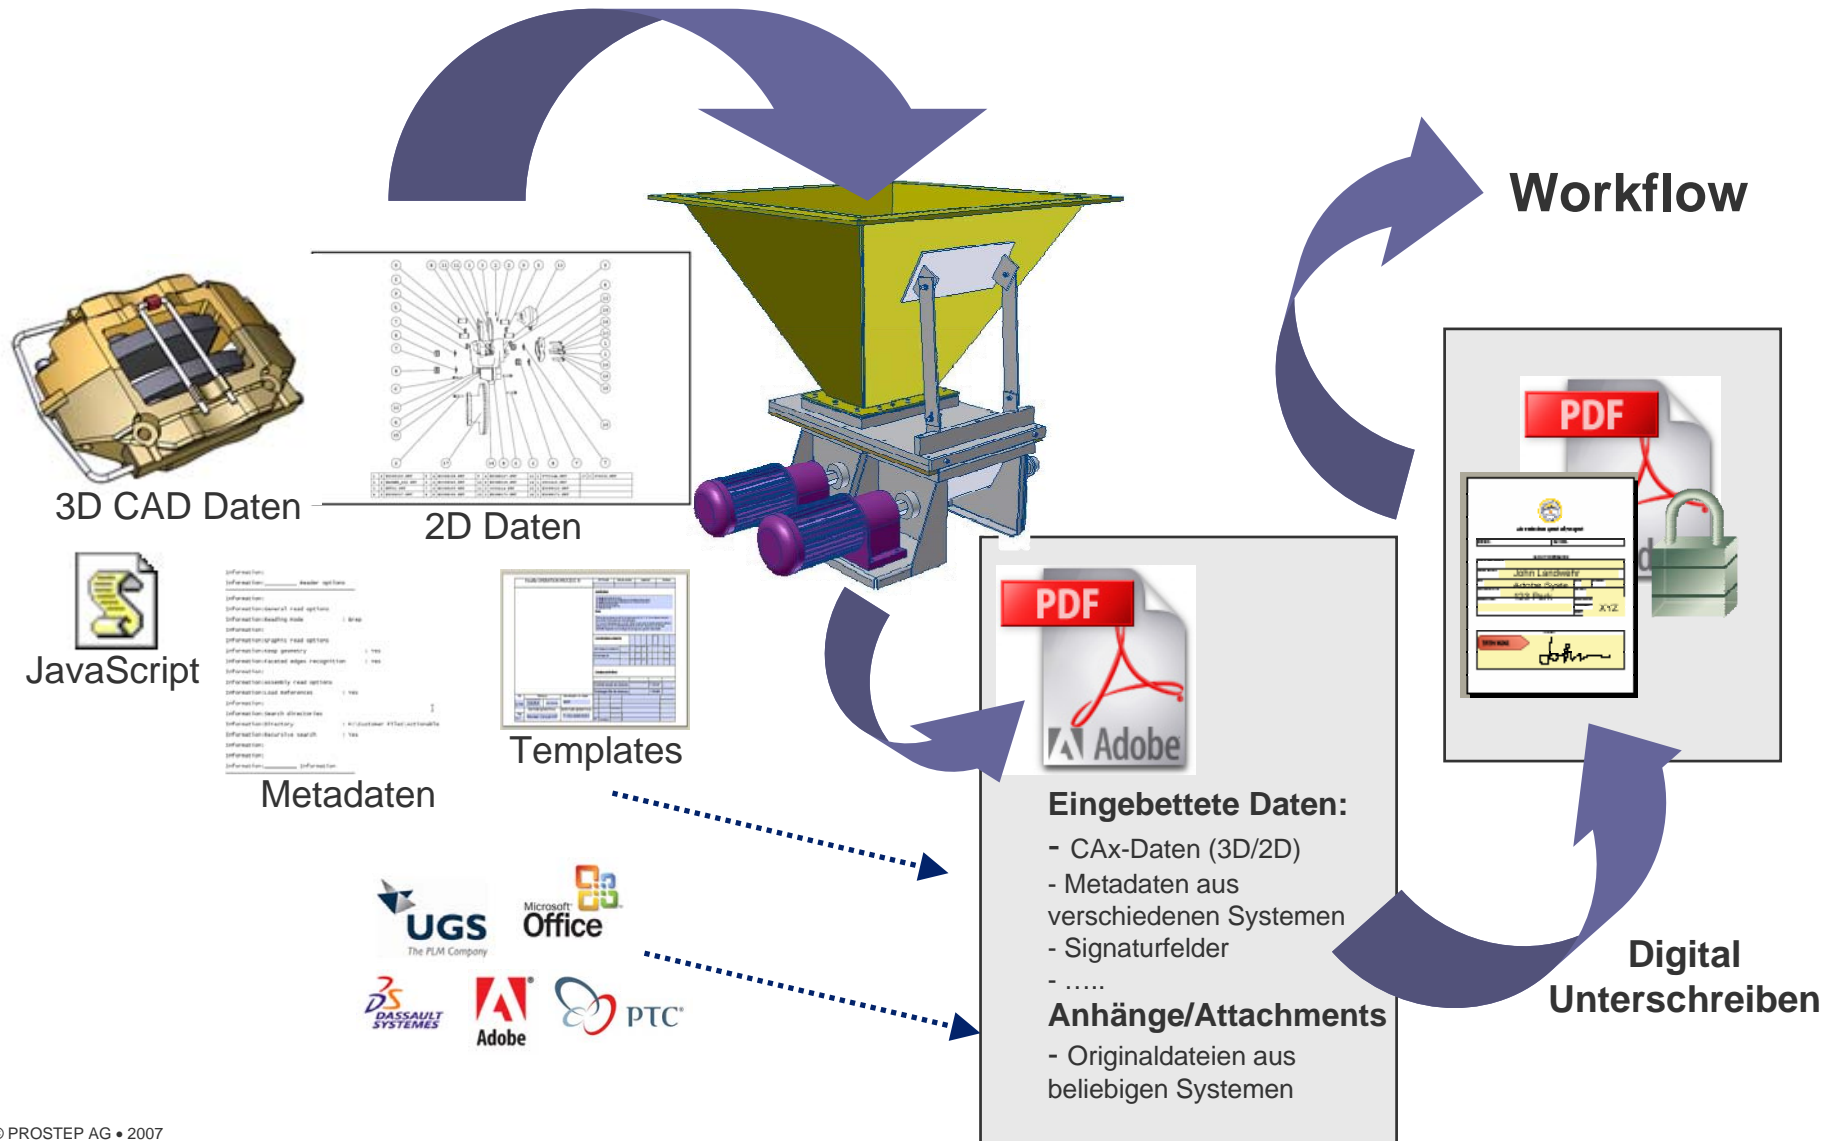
Workflow

3D CAD Daten

2D Daten

JavaScript

Metadaten

Templates

PDF

Adobe

Eingebettete Daten:
- CAx-Daten (3D/2D)
- Metadaten aus verschiedenen Systemen
- Signaturfelder
- .....
Anhänge/Attachments
- Originaldateien aus beliebigen Systemen

PDF

John Landwehr

XYZ

Digital Unterschreiben

UGS
The PLM Company

Microsoft Office

DASSAULT SYSTEMES

Adobe

PTC

© PROSTEP AG • 2007